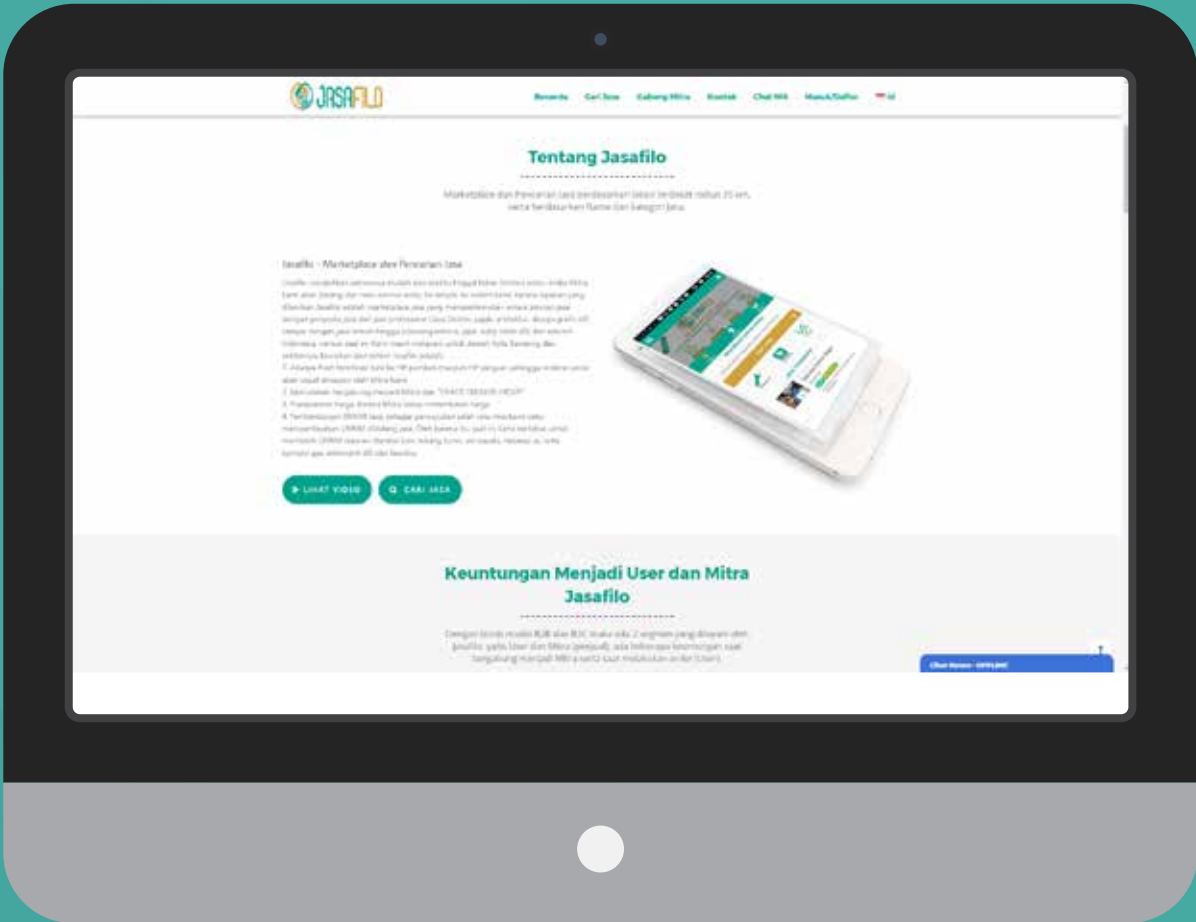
JASAFILO

Beranda Cari Jasa Gabung Mitra Kontak Chat WA Masuk/Daftar ID

Tentang Jasafilo

Marketplace dan Pencarian Jasa berdasarkan lokasi terdekat radius 25 km, serta berdasarkan Nama dan Kategori Jasa.

Jasafilo - Marketplace dan Pencarian Jasa

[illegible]

▶ LIHAT VIDEO

🔍 CARI JASA

Keuntungan Menjadi User dan Mitra Jasafilo

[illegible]

Chat Kami - OFFLINE